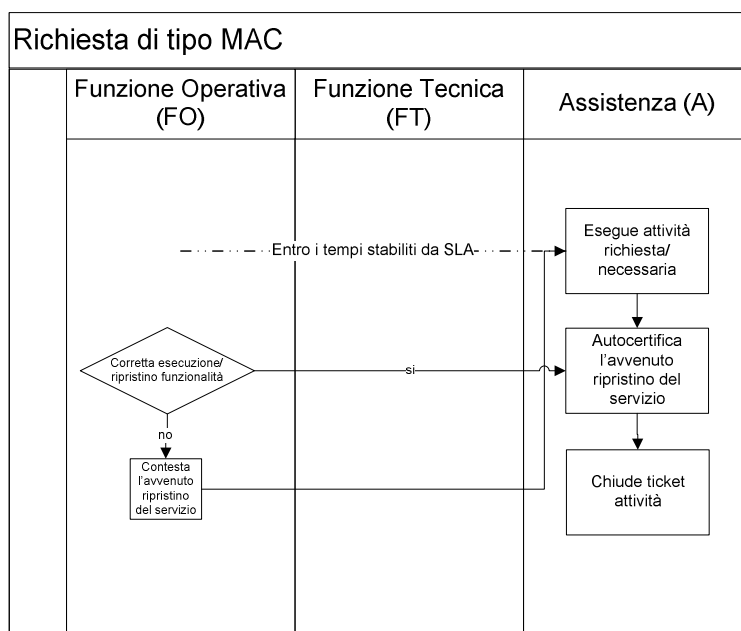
Richiesta di tipo MAC

Funzione Operativa (FO)

Funzione Tecnica (FT)

Assistenza (A)

Entro i tempi stabiliti da SLA-

Esegue attività richiesta/ necessaria

Corretta esecuzione/ ripristino funzionalità

si

Autocertifica l'avvenuto ripristino del servizio

no

Contesta l'avvenuto ripristino del servizio

Chiude ticket attività